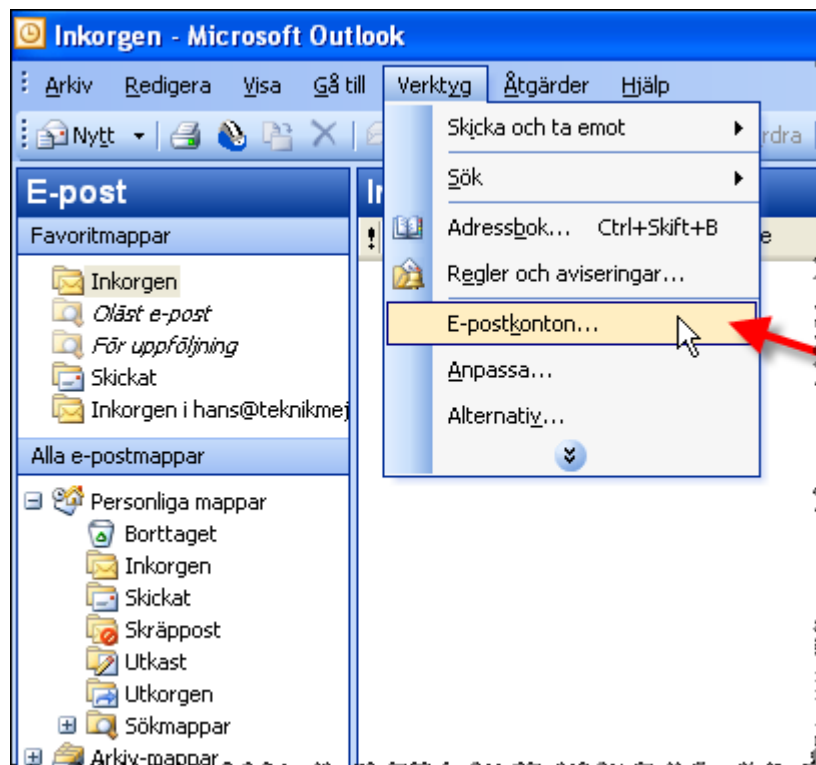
Inkorgen - Microsoft Outlook

Arkiv Redigera Visa Gå till Verktyg Åtgärder Hjälp

Nytt

rdra

E-post

In

Favoritmappar

Inkorgen
Oläst e-post
För uppföljning
Skickat
Inkorgen i hans@teknikmej

Alla e-postmappar

Personliga mappar
Borttaget
Inkorgen
Skickat
Skräppost
Utkast
Utkorgen
Sökmappar
Arkiv-mappar

Skicka och ta emot
Sök
Adressbok... Ctrl+Skift+B
Regler och aviseringar...
E-postkonton...
Anpassa...
Alternativ...